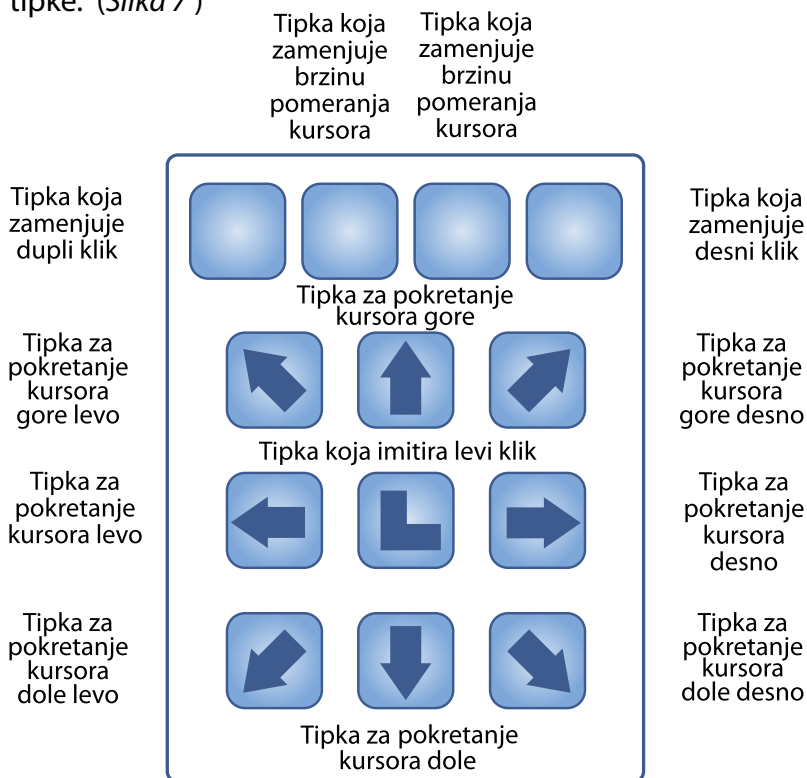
tipke. (Slika 7)

Tipka koja zamenjuje brzinu pomeranja kursora

Tipka koja zamenjuje brzinu pomeranja kursora

Tipka koja zamenjuje dupli klik

Tipka koja zamenjuje desni klik

Tipka za pokretanje kursora gore

Tipka za pokretanje kursora gore levo

Tipka za pokretanje kursora gore desno

Tipka koja imitira levi klik

Tipka za pokretanje kursora levo

L

Tipka za pokretanje kursora desno

Tipka za pokretanje kursora dole levo

Tipka za pokretanje kursora dole desno

Tipka za pokretanje kursora dole